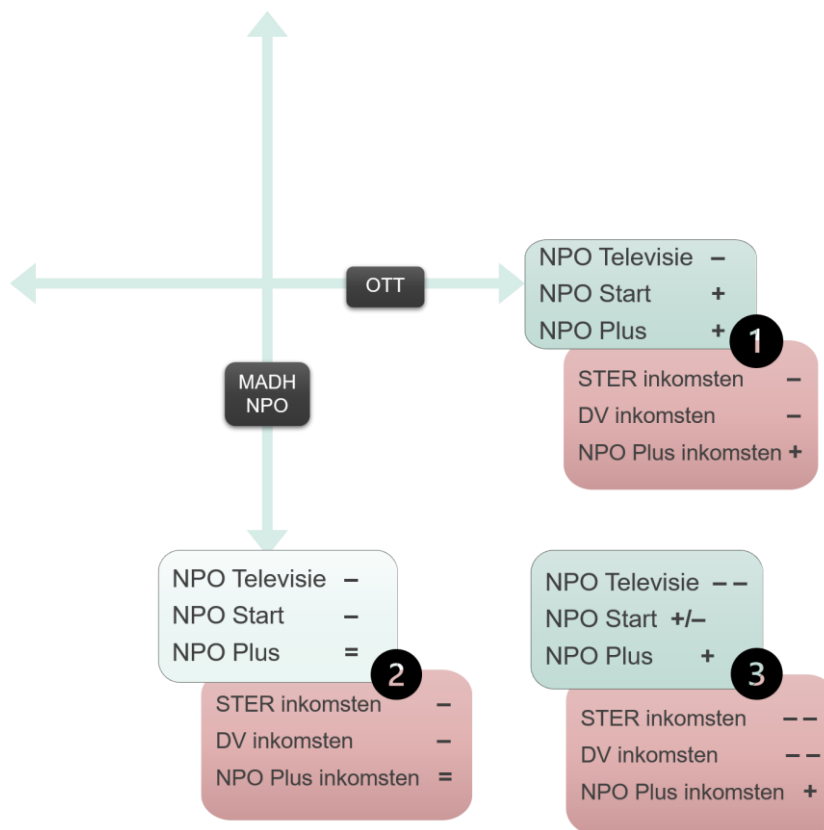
OTT

MADH
NPO

NPO Televisie –
NPO Start +
NPO Plus +

1

STER inkomsten –
DV inkomsten –
NPO Plus inkomsten +

NPO Televisie –
NPO Start –
NPO Plus =

2

STER inkomsten –
DV inkomsten –
NPO Plus inkomsten =

NPO Televisie – –
NPO Start +/–
NPO Plus +

3

STER inkomsten – –
DV inkomsten – –
NPO Plus inkomsten +